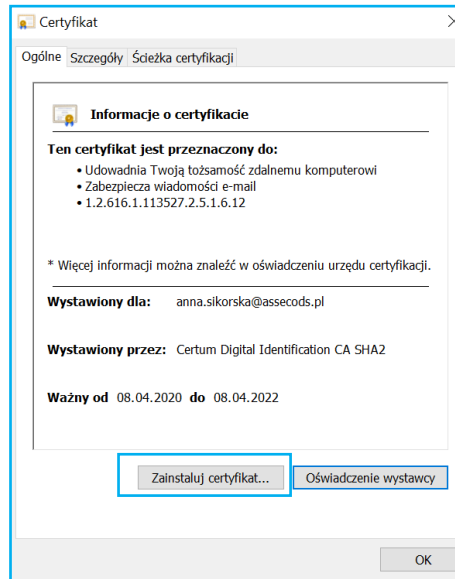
Certyfikat

Ogólne | Szczegóły | Ścieżka certyfikacji

Informacje o certyfikacie

Ten certyfikat jest przeznaczony do:
• Udowadnia Twoją tożsamość zdalnemu komputerowi
• Zabezpiecza wiadomości e-mail
• 1.2.616.1.113527.2.5.1.6.12

* Więcej informacji można znaleźć w oświadczeniu urzędu certyfikacji.

Wystawiony dla: anna.sikorska@assecods.pl

Wystawiony przez: Certum Digital Identification CA SHA2

Ważny od 08.04.2020 do 08.04.2022

Zainstaluj certyfikat... | Oświadczenie wystawcy

OK